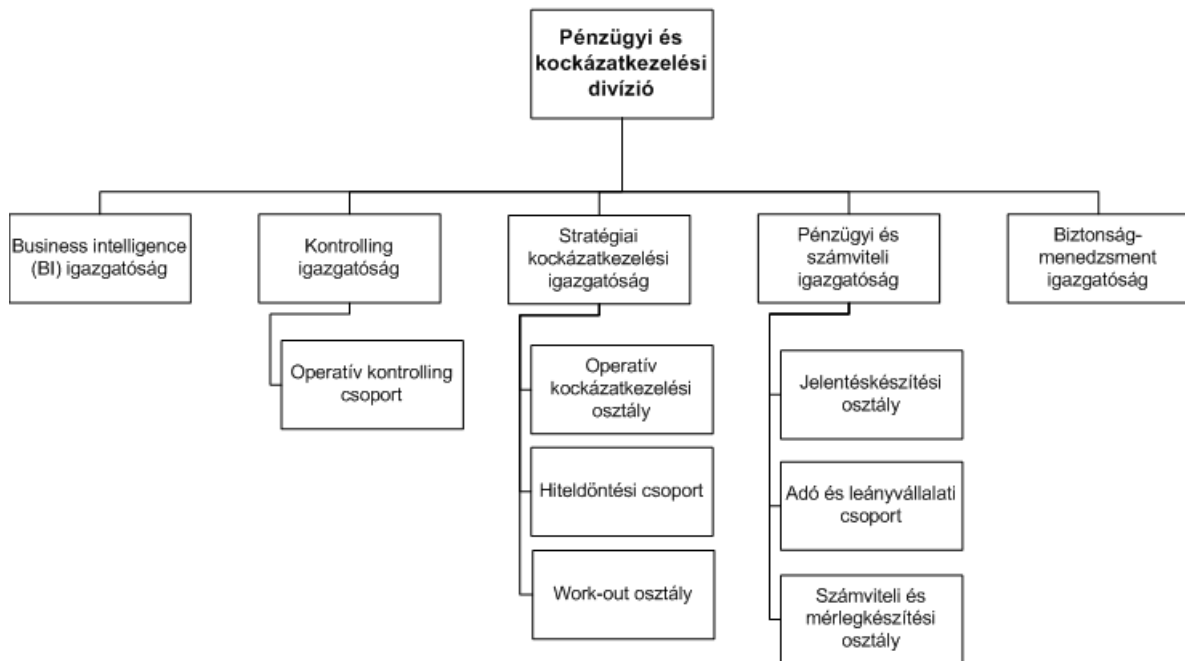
Pénzügyi és kockázatkezelési divízió

Business intelligence (BI) igazgatóság

Kontrolling igazgatóság

Operatív kontrolling csoport

Stratégiai kockázatkezelési igazgatóság

Operatív kockázatkezelési osztály

Hiteldöntési csoport

Work-out osztály

Pénzügyi és számviteli igazgatóság

Jelentéskészítési osztály

Adó és leányvállalati csoport

Számviteli és mérlegkészítési osztály

Biztonság-menedzsment igazgatóság